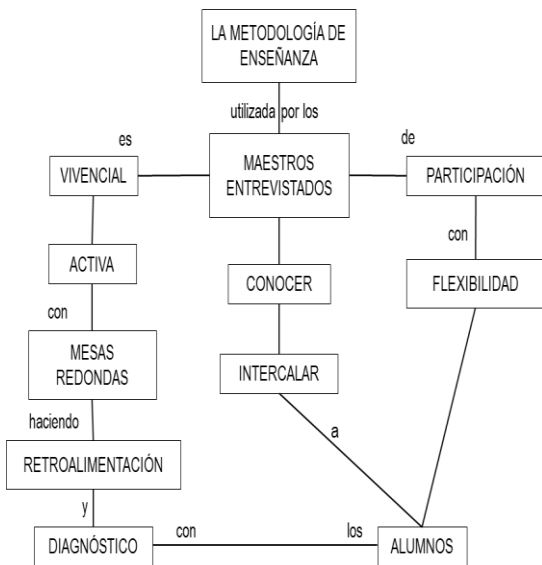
LA METODOLOGÍA DE ENSEÑANZA

utilizada por los

es

de

VIVENCIAL

MAESTROS ENTREVISTADOS

PARTICIPACIÓN

con

ACTIVA

CONOCER

FLEXIBILIDAD

con

MESAS REDONDAS

INTERCALAR

haciendo

a

RETROALIMENTACIÓN

y

con

los

DIAGNÓSTICO

ALUMNOS